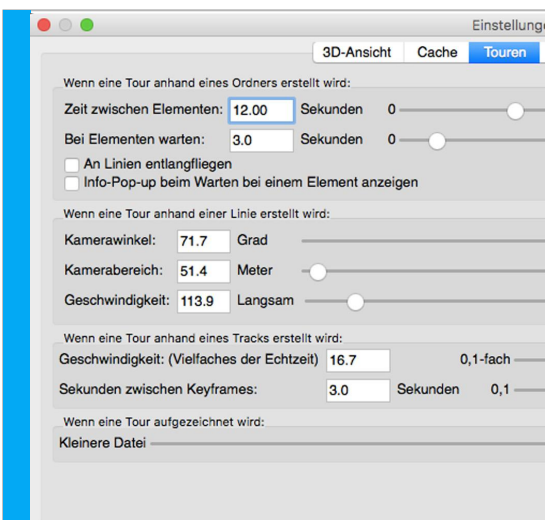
Einstellunge

3D-Ansicht | Cache | Touren

Wenn eine Tour anhand eines Ordners erstellt wird:

Zeit zwischen Elementen: 12.00 Sekunden 0

Bei Elementen warten: 3.0 Sekunden 0

An Linien entlangfliegen

Info-Pop-up beim Warten bei einem Element anzeigen

Wenn eine Tour anhand einer Linie erstellt wird:

Kamerawinkel: 71.7 Grad

Kamerabereich: 51.4 Meter

Geschwindigkeit: 113.9 Langsam

Wenn eine Tour anhand eines Tracks erstellt wird:

Geschwindigkeit: (Vielfaches der Echtzeit) 16.7 0,1-fach

Sekunden zwischen Keyframes: 3.0 Sekunden 0,1

Wenn eine Tour aufgezeichnet wird:

Kleinere Datei